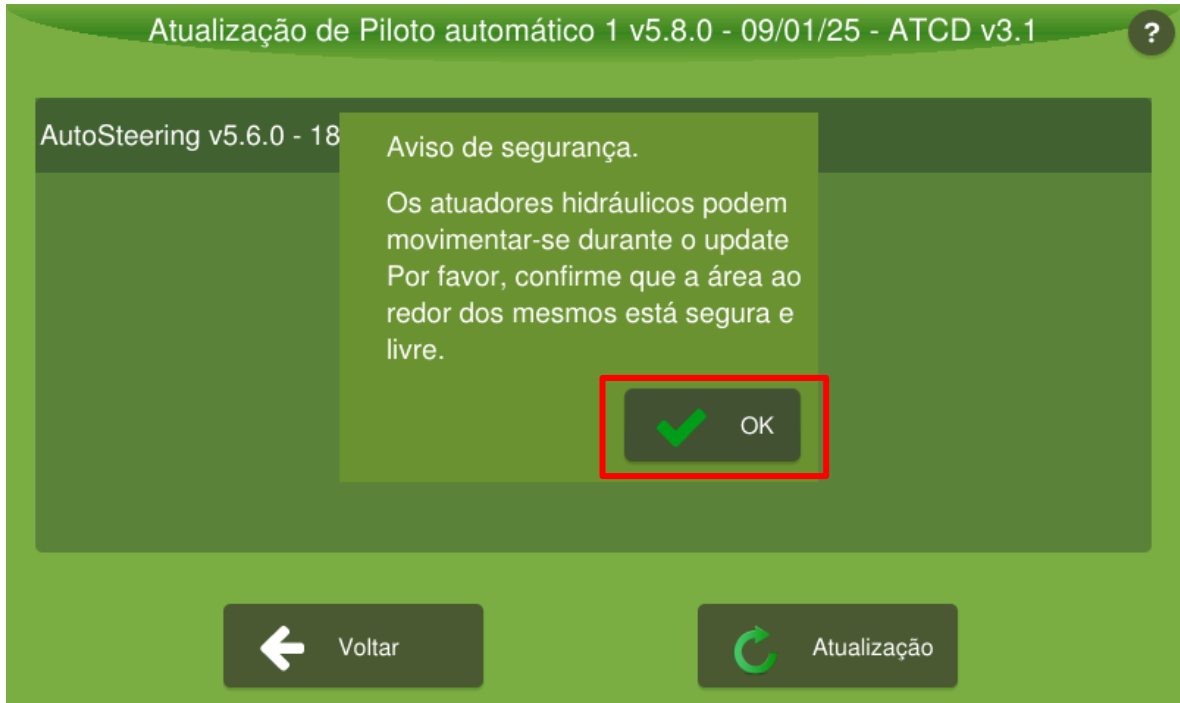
Atualização de Piloto automático 1 v5.8.0 - 09/01/25 - ATCD v3.1

?

AutoSteering v5.6.0 - 18

Aviso de segurança.

Os atuadores hidráulicos podem movimentar-se durante o update Por favor, confirme que a área ao redor dos mesmos está segura e livre.

OK

Voltar

Atualização